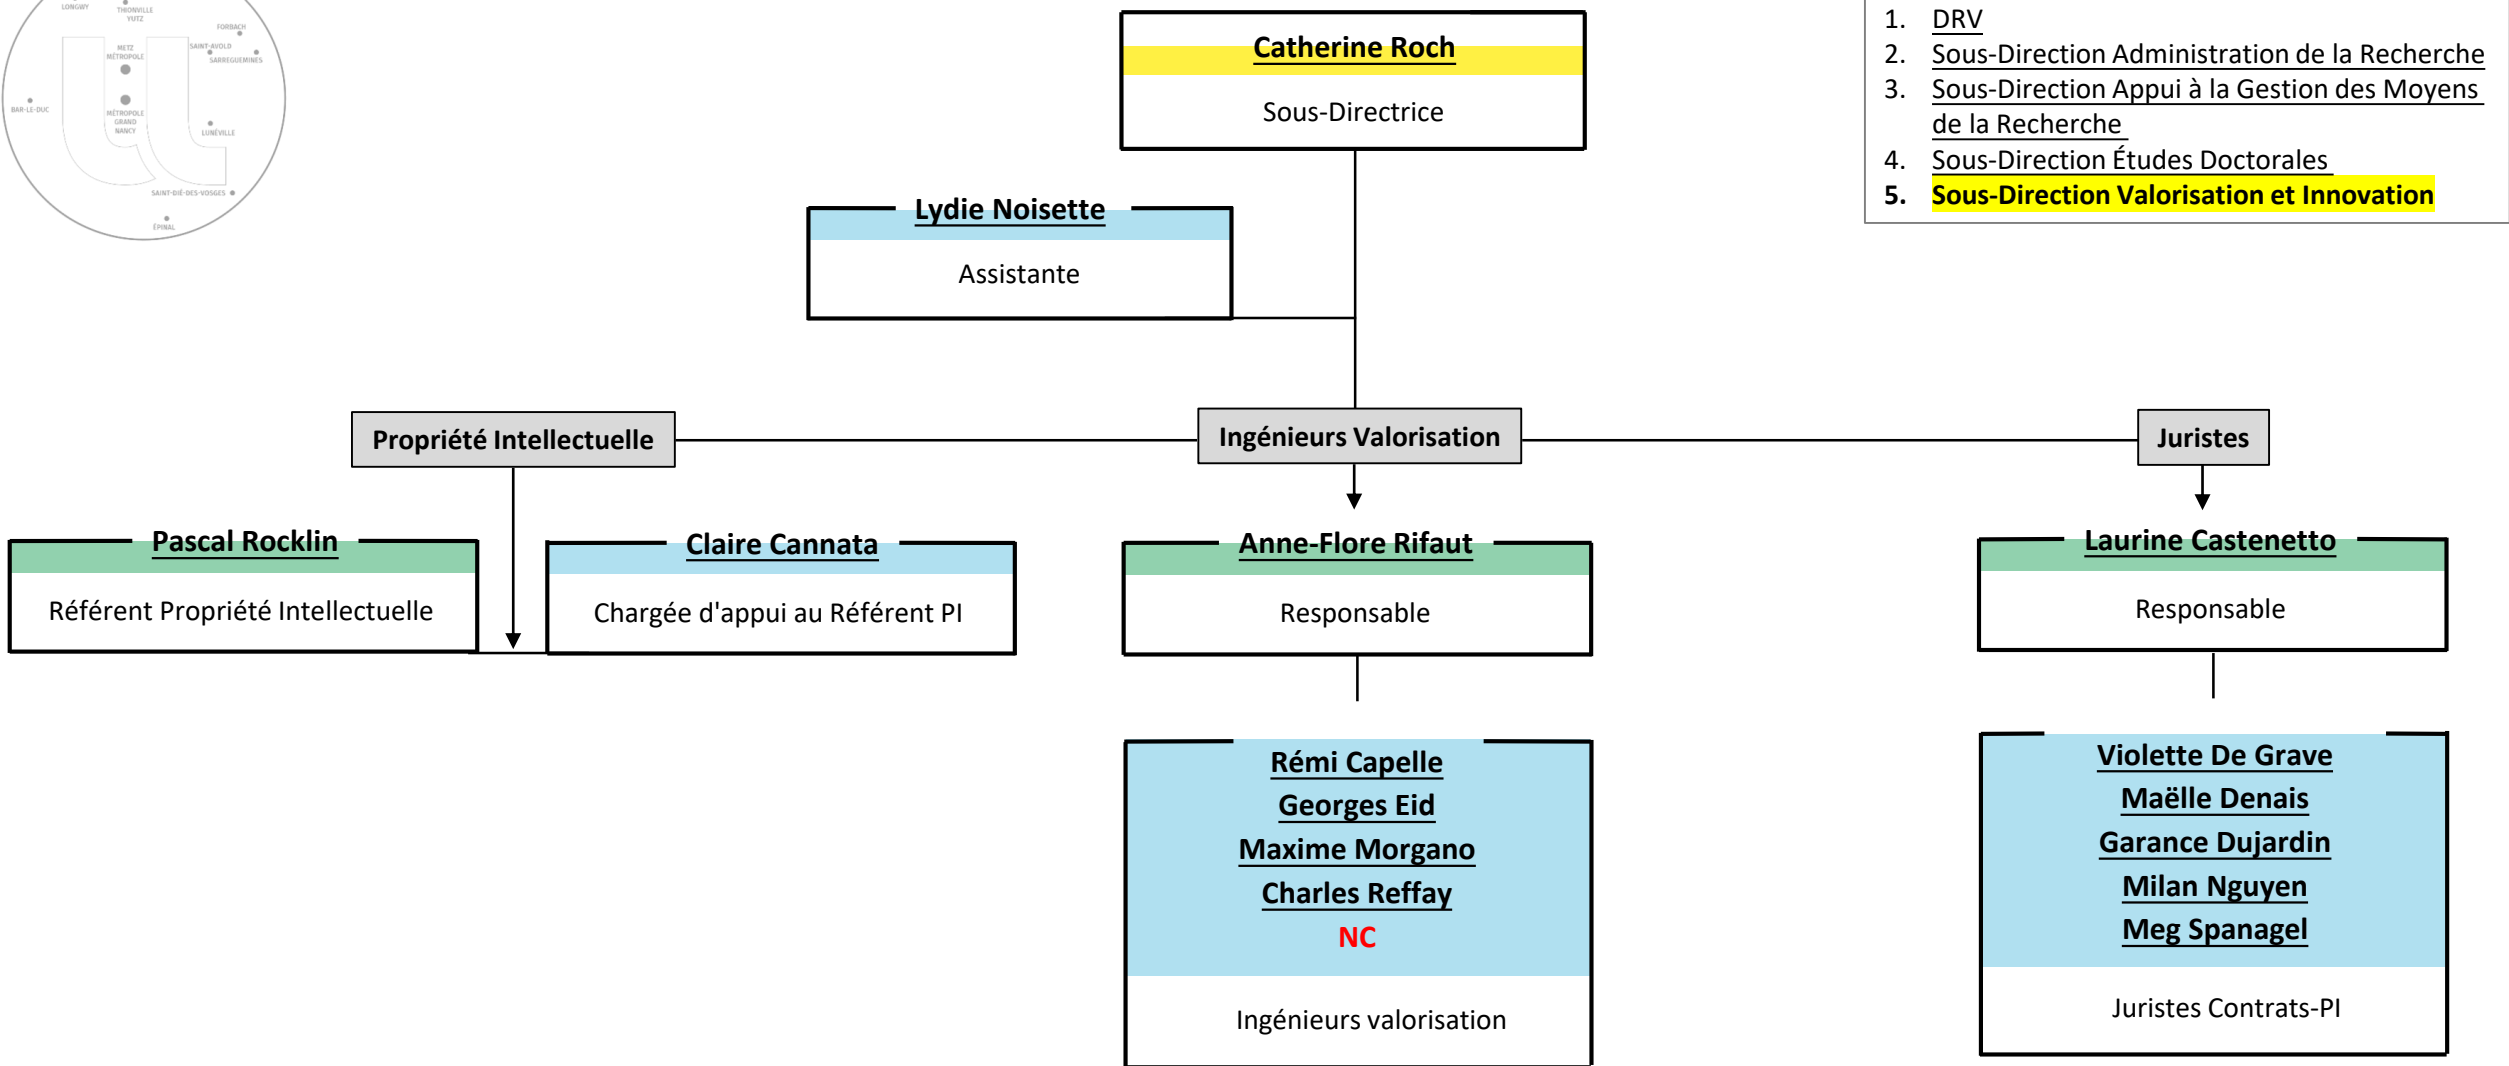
LONGWY
THIONVILLE
YUTZ
FORBACH
METZ MÉTROPOLE
SAINT-AVOLD
SARREGUEMINES
BAR-LE-DUC
MÉTROPOLE GRAND NANCY
LUNÉVILLE
SAINT-DIÉ-DES-VOSGES
ÉPINAL

1. DRV
2. Sous-Direction Administration de la Recherche
3. Sous-Direction Appui à la Gestion des Moyens de la Recherche
4. Sous-Direction Études Doctorales
5. Sous-Direction Valorisation et Innovation

Catherine Roch
Sous-Directrice

Lydie Noisette
Assistante

Propriété Intellectuelle

Ingénieurs Valorisation

Juristes

Pascal Rocklin
Référent Propriété Intellectuelle

Claire Cannata
Chargée d'appui au Référent PI

Anne-Flore Rifaut
Responsable

Laurine Castenetto
Responsable

Rémi Capelle
Georges Eid
Maxime Morgano
Charles Reffay
NC
Ingénieurs valorisation

Violette De Grave
Maëlle Denais
Garance Dujardin
Milan Nguyen
Meg Spanagel
Juristes Contrats-PI